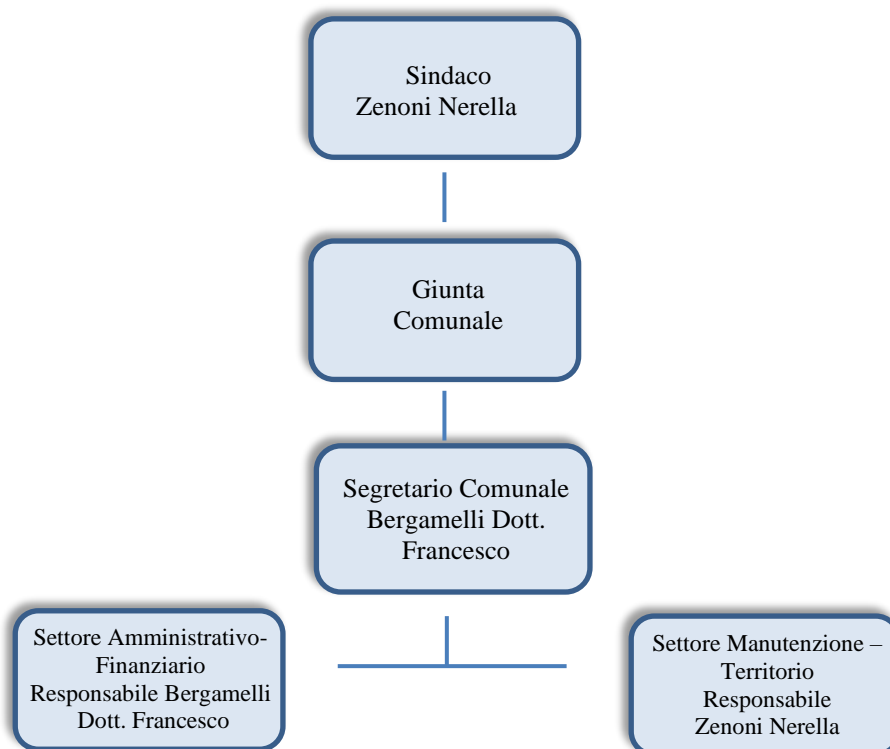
Sindaco
Zenoni Nerella

Giunta
Comunale

Segretario Comunale
Bergamelli Dott.
Francesco

Settore Amministrativo-
Finanziario
Responsabile Bergamelli
Dott. Francesco

Settore Manutenzione –
Territorio
Responsabile
Zenoni Nerella